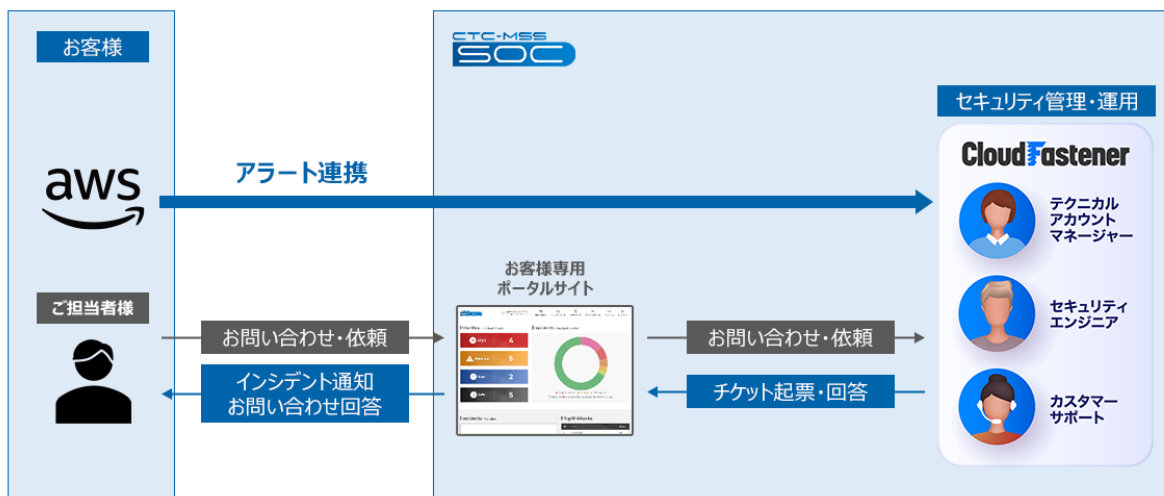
お客様

CTC-MSS SOC

セキュリティ管理・運用

CloudFastener

aws

アラート連携

テクニカル
アカウント
マネージャー

お客様専用
ポータルサイト

ご担当者様

お問い合わせ・依頼

4

5

2

5

お問い合わせ・依頼

セキュリティ
エンジニア

インシデント通知
お問い合わせ回答

チケット起票・回答

カスタマー
サポート